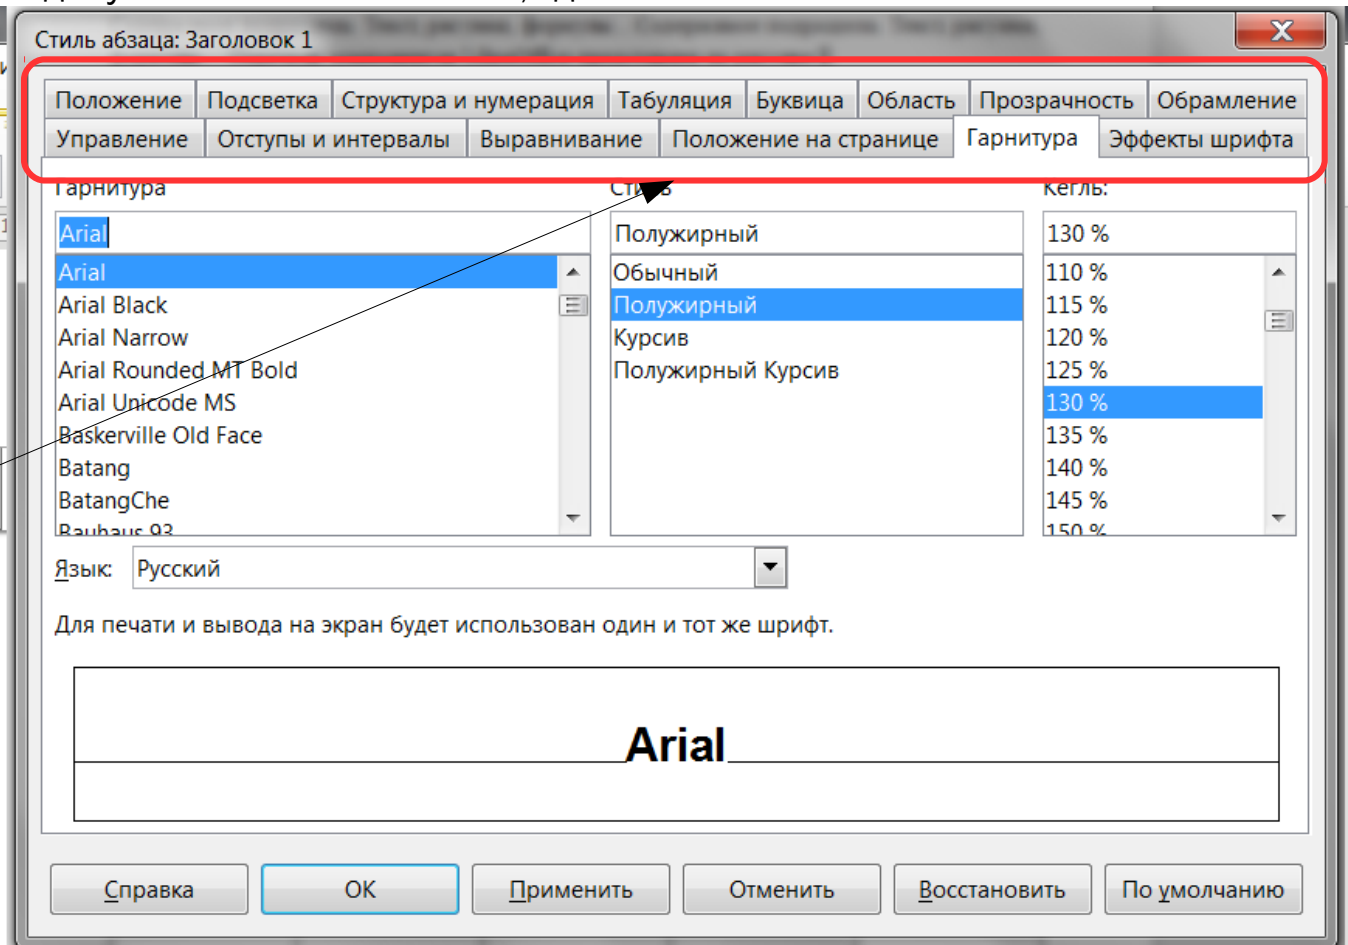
Стиль абзаца: Заголовок 1

Положение | Подсветка | Структура и нумерация | Табуляция | Буквица | Область | Прозрачность | Обрамление
Управление | Отступы и интервалы | Выравнивание | Положение на странице | Гарнитура | Эффекты шрифта

Гарнитура
Arial
Arial
Arial Black
Arial Narrow
Arial Rounded MT Bold
Arial Unicode MS
Baskerville Old Face
Batang
BatangChe
Bauhaus 93

Стиль
Полужирный
Обычный
Полужирный
Курсив
Полужирный Курсив

Кегль:
130 %
110 %
115 %
120 %
125 %
130 %
135 %
140 %
145 %
150 %

Язык: Русский

Для печати и вывода на экран будет использован один и тот же шрифт.

Arial

Справка | OK | Применить | Отменить | Восстановить | По умолчанию